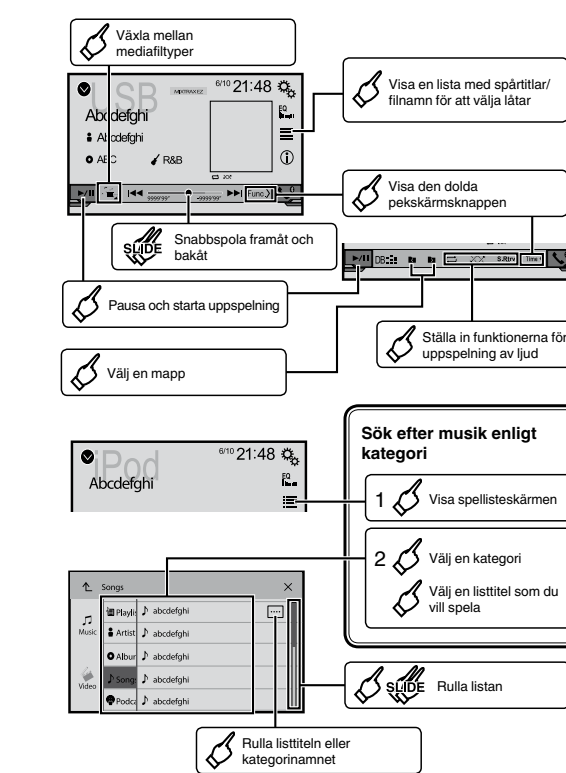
Växla mellan mediafiltyper

USB
6/10 21:48
MIXTRAX EZ
EQ
Abcdefghi
Abcdefghi
ABC
R&B
9999'99"
-9999'99"
Func

Visa en lista med spårtitlar/ filnamn för att välja låtar

Visa den dolda pekskärmsknappen

SLIDE
Snabbspola framåt och bakåt

DB
S.Rtrv
Time

Pausa och starta uppspelning

Ställa in funktionerna för uppspelning av ljud

Välj en mapp

iPod
6/10 21:48
EQ
Abcdefghi

Sök efter musik enligt kategori

1 Visa spellisteskärmen

2 Välj en kategori

Välj en listtitel som du vill spela

Songs
Music
Video
Playlis
Artist
Album
Songs
Podca
abcdefghi
abcdefghi
abcdefghi
abcdefghi
abcdefghi

SLIDE
Rulla listan

Rulla listtiteln eller kategorinamnet